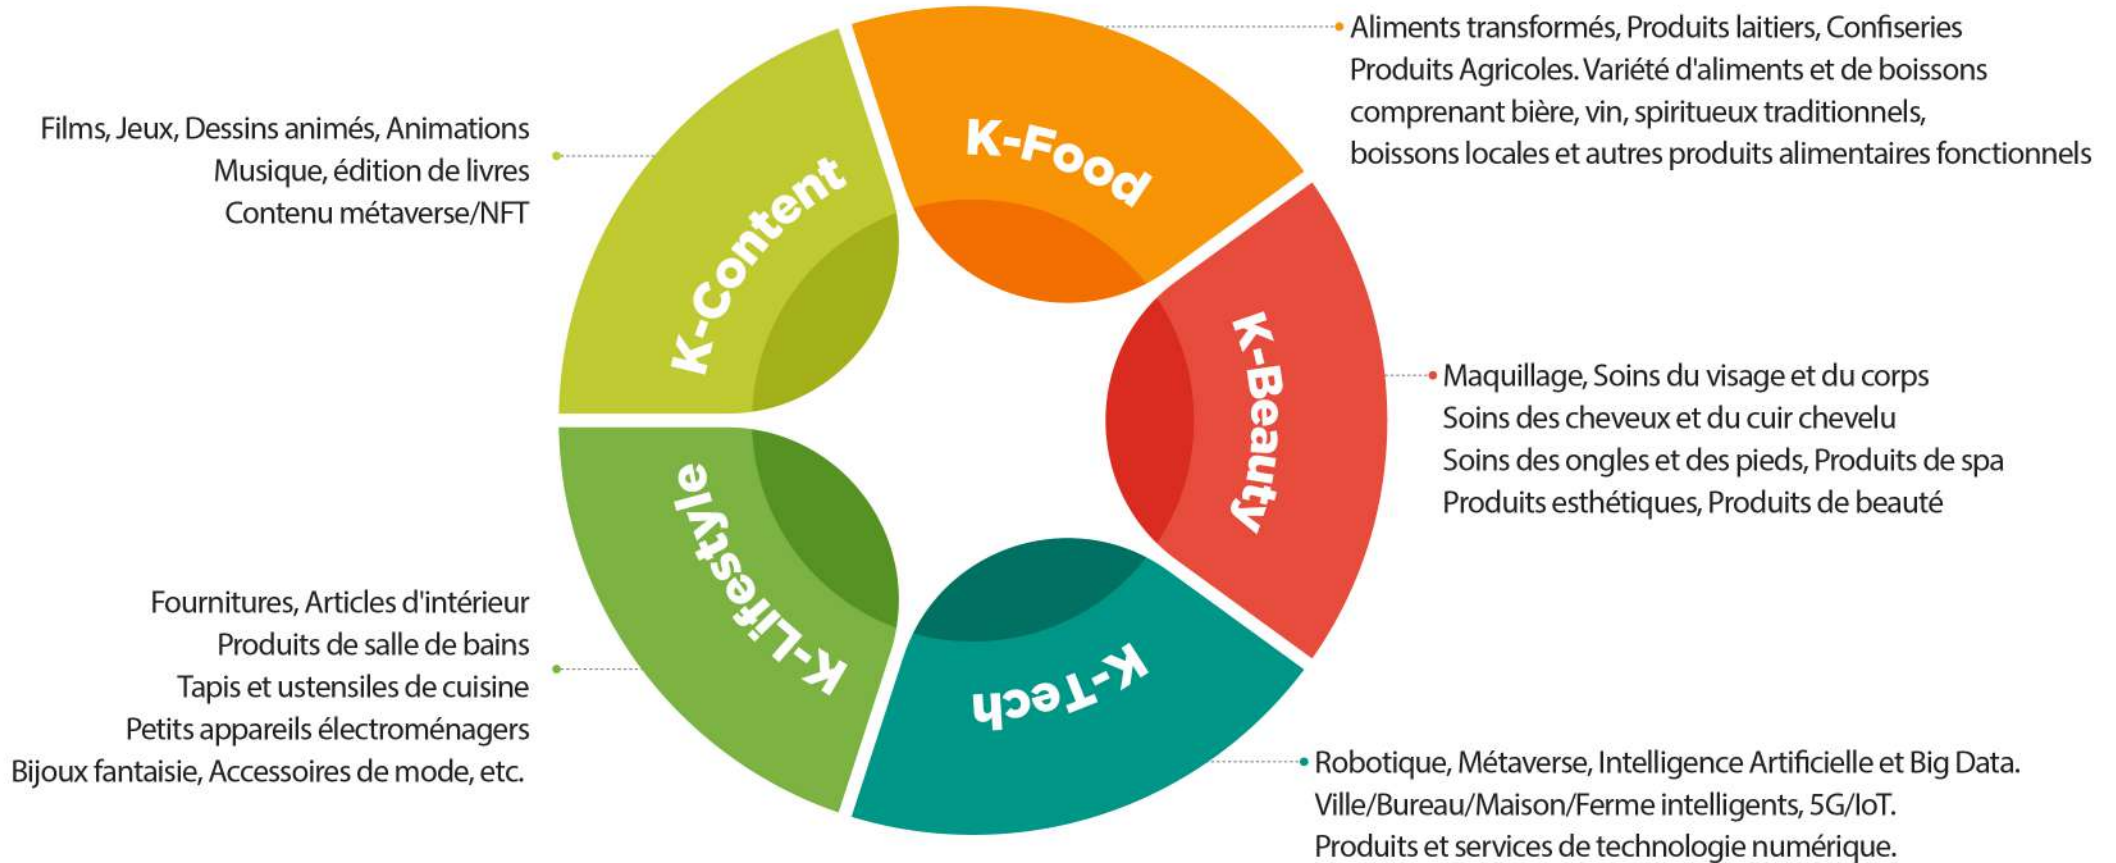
Films, Jeux, Dessins animés, Animations
Musique, édition de livres
Contenu métaverse/NFT

K-Content

K-Food

Aliments transformés, Produits laitiers, Confiseries
Produits Agricoles. Variété d'aliments et de boissons comprenant bière, vin, spiritueux traditionnels, boissons locales et autres produits alimentaires fonctionnels

K-Beauty

Maquillage, Soins du visage et du corps
Soins des cheveux et du cuir chevelu
Soins des ongles et des pieds, Produits de spa
Produits esthétiques, Produits de beauté

K-Lifestyle

Fournitures, Articles d'intérieur
Produits de salle de bains
Tapis et ustensiles de cuisine
Petits appareils électroménagers
Bijoux fantaisie, Accessoires de mode, etc.

K-Tech

Robotique, Métaverse, Intelligence Artificielle et Big Data.
Ville/Bureau/Maison/Ferme intelligents, 5G/IoT.
Produits et services de technologie numérique.